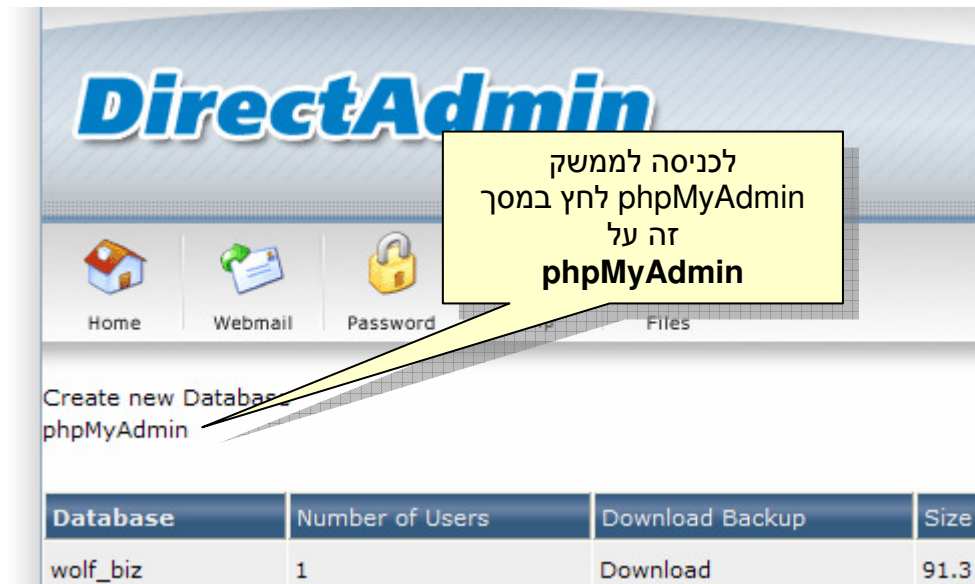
DirectAdmin

לכניסה לממשק phpMyAdmin לחץ במסך זה על **phpMyAdmin**

Home
Webmail
Password
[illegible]p
Files

Create new Databas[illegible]
phpMyAdmin

| Database | Number of Users | Download Backup | Size |
|---|---|---|---|
| wolf_biz | 1 | Download | 91.3 |